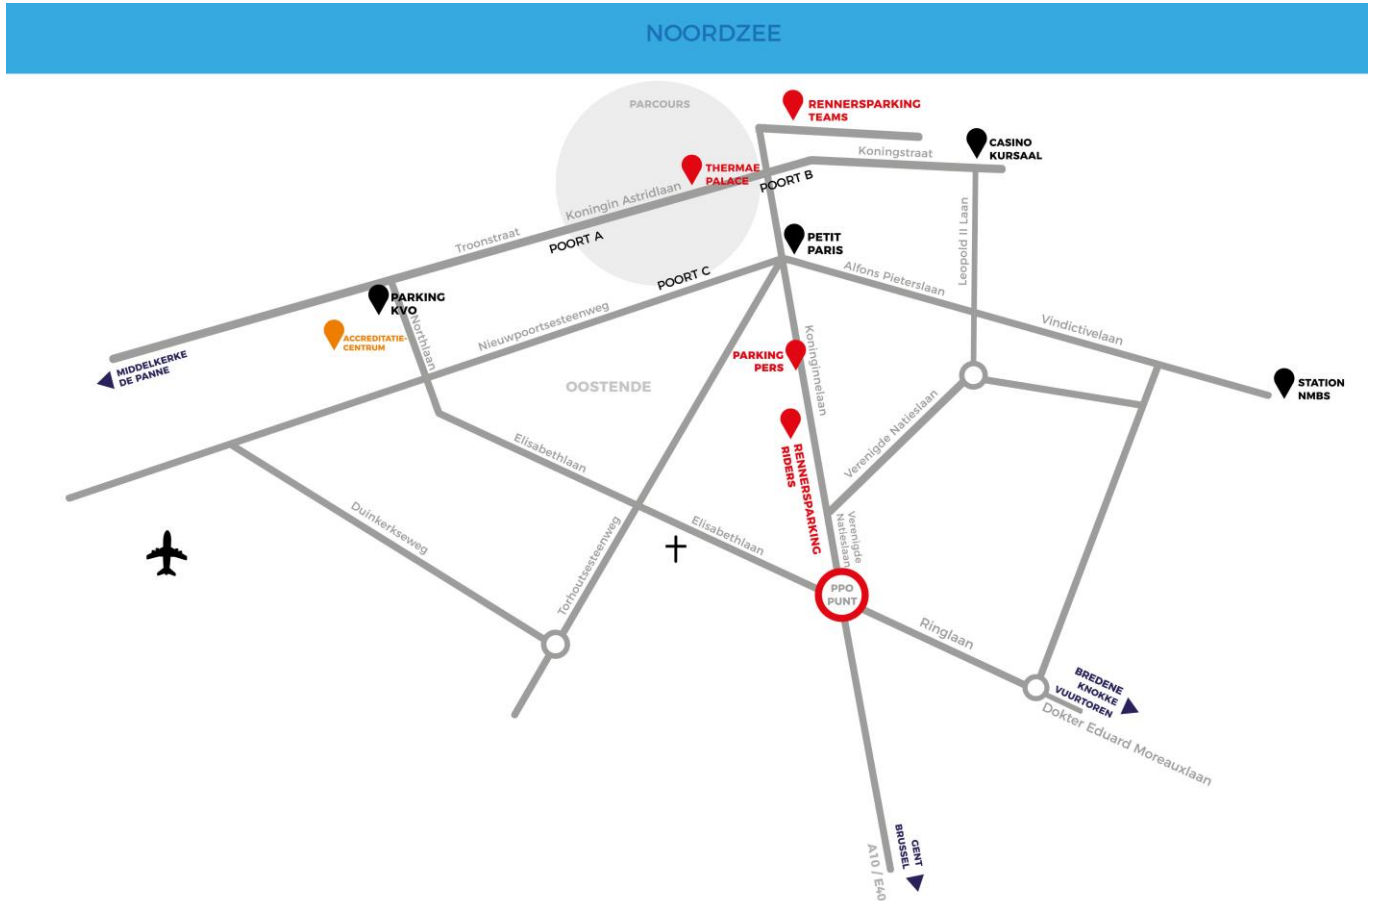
NOORDZEE

PARCOURS

RENNERSPARKING TEAMS

CASINO KURSAAL

Koningstraat

THERMAE PALACE

POORT B

Koningin Astridlaan

Troonstraat

POORT A

PETIT PARIS

Leopold II Laan

Alfons Pieterslaan

POORT C

PARKING KVO

Nieuwpoortsesteenweg

Northlaan

ACCREDITATIE-CENTRUM

Vindictivelaan

MIDDELKERKE DE PANNE

Koninginnelaan

PARKING PERS

STATION NMBS

OOSTENDE

Verenigde Natieslaan

Elisabethlaan

RENNERSPARKING RIDERS

Duinkerkseweg

Torhoutsesteenweg

Elisabethlaan

Verenigde Natieslaan

PPO PUNT

Ringlaan

BREDENE KNOKKE VUURTOREN

Dokter Eduard Moreauxlaan

GENT BRUSSEL

A10 / E40